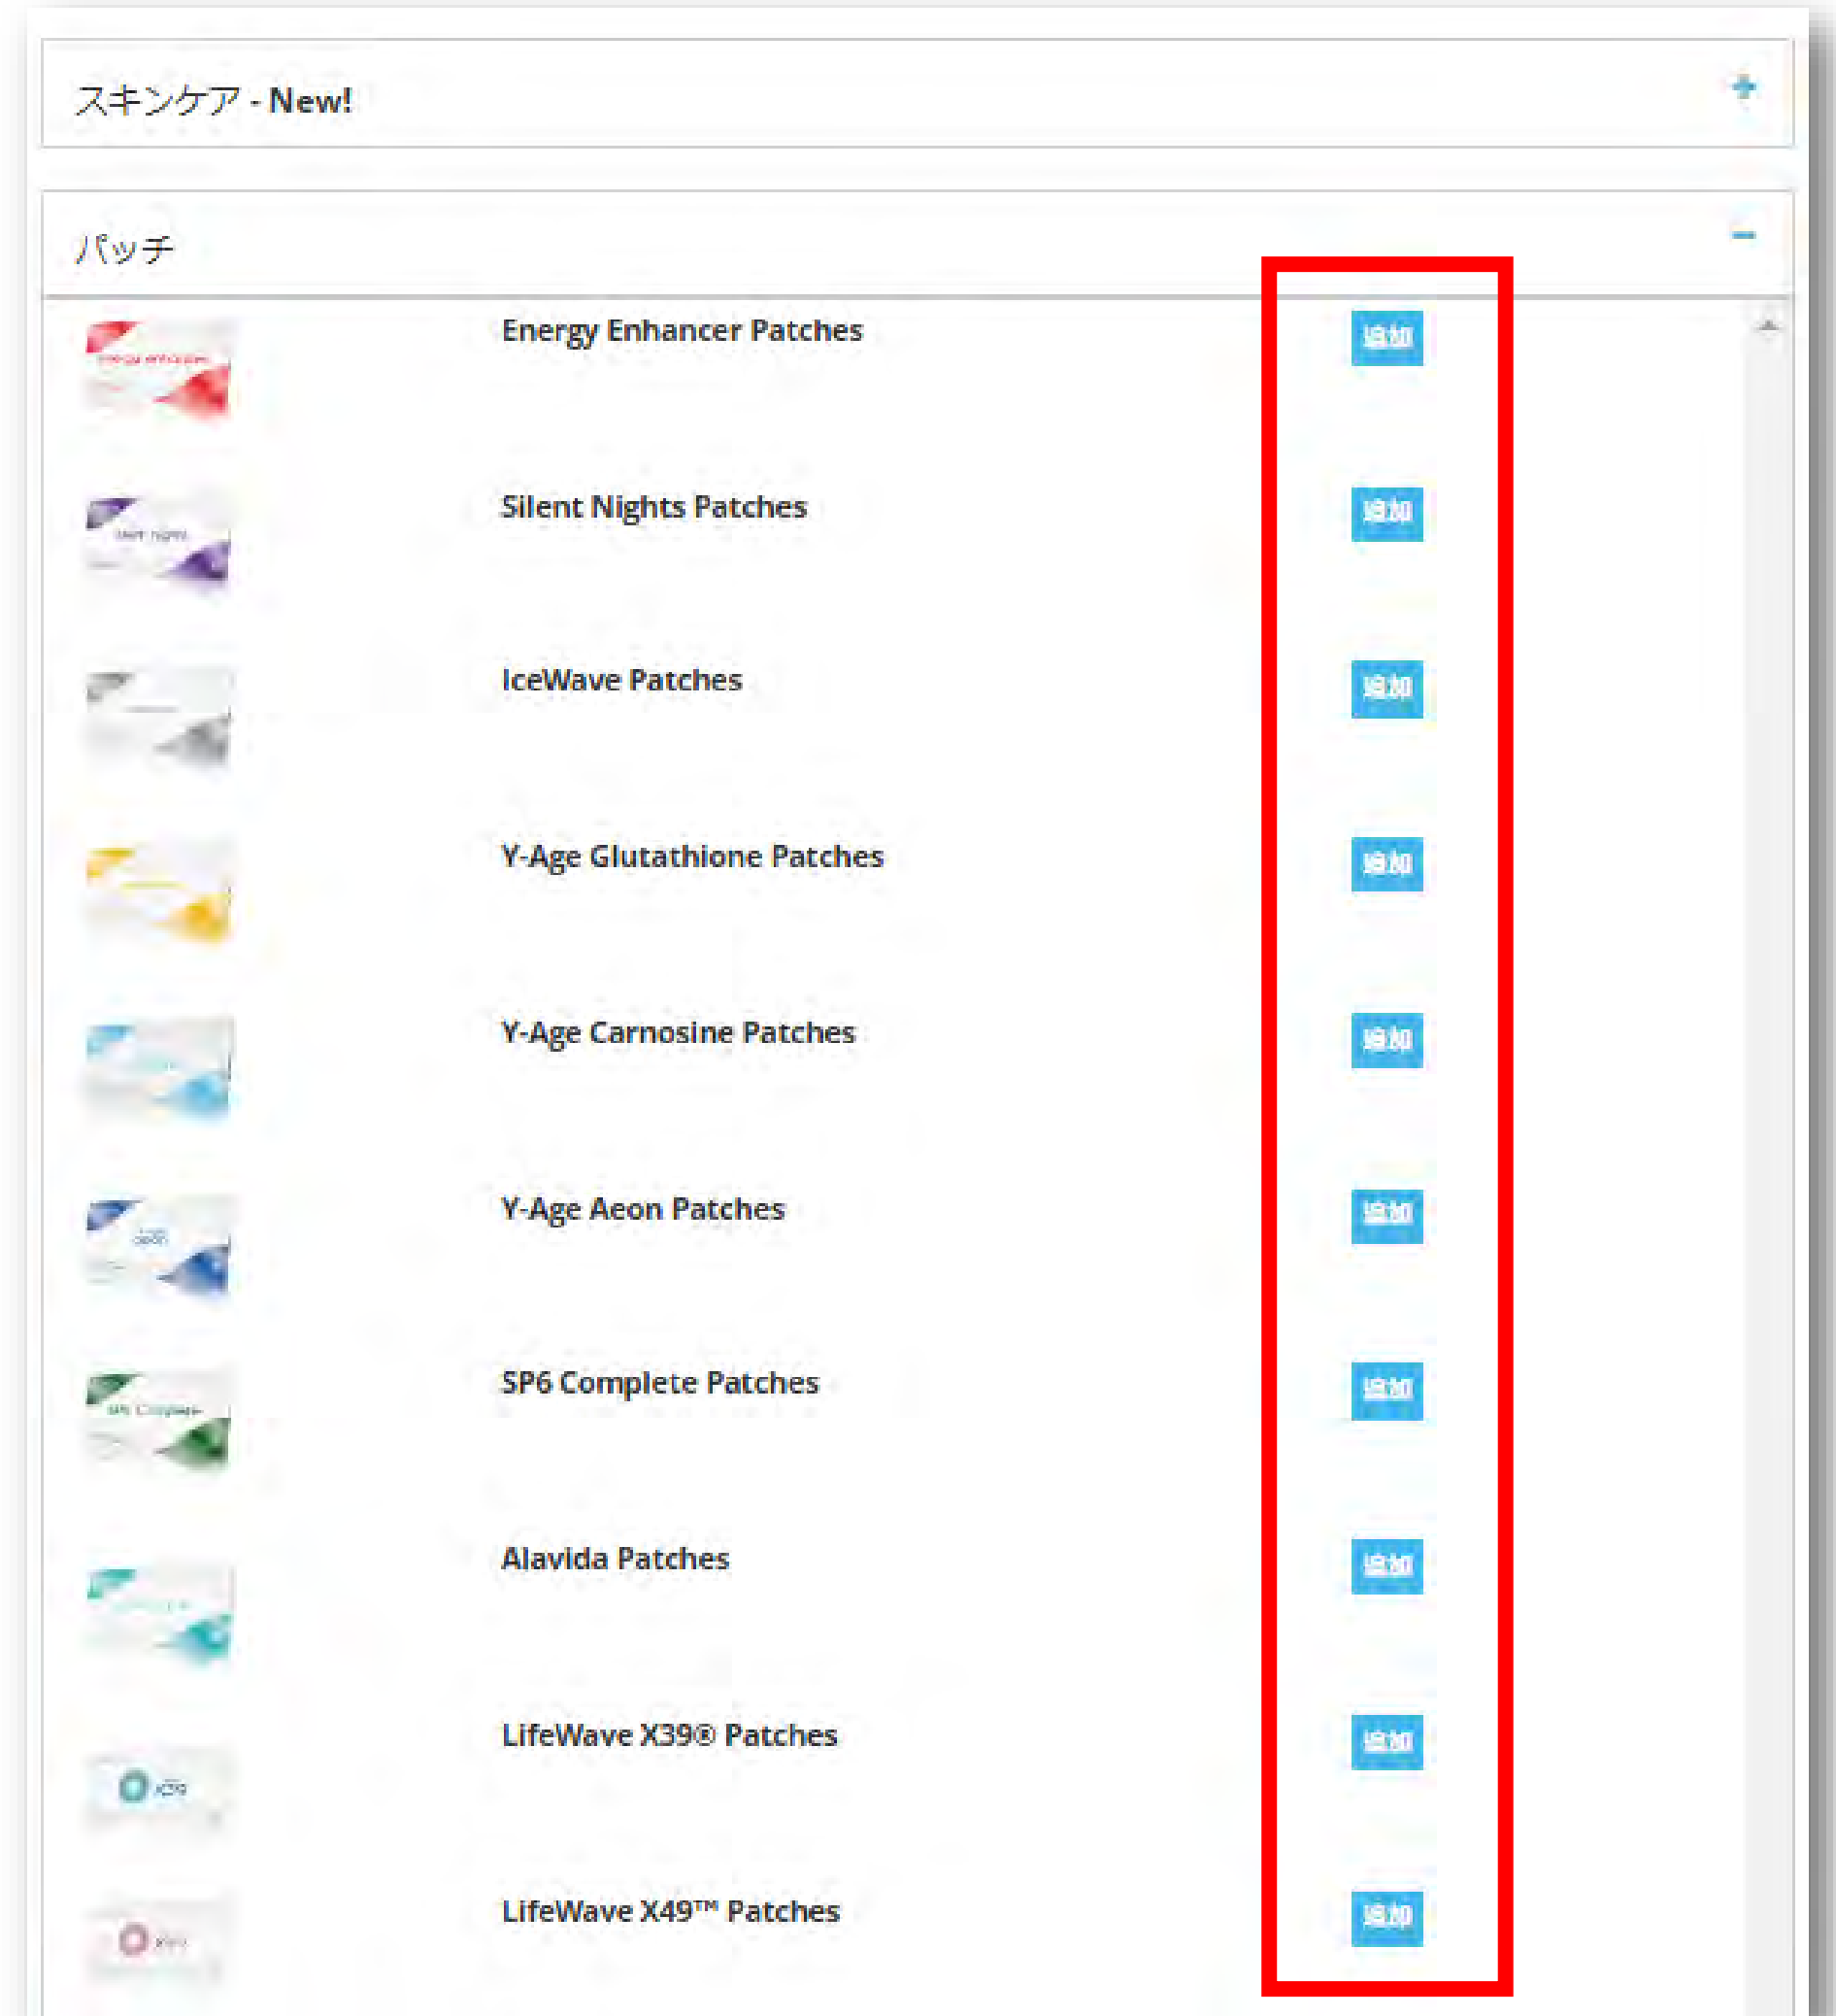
スキンケア - New!

+

パッチ

−

Energy Enhancer Patches
追加

Silent Nights Patches
追加

IceWave Patches
追加

Y-Age Glutathione Patches
追加

Y-Age Carnosine Patches
追加

Y-Age Aeon Patches
追加

SP6 Complete Patches
追加

Alavida Patches
追加

LifeWave X39® Patches
追加

LifeWave X49™ Patches
追加